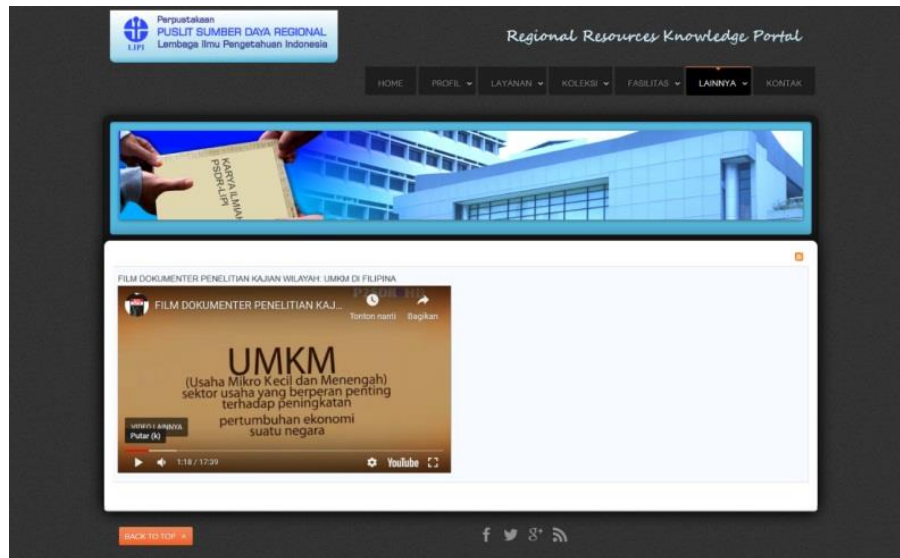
Perpustakaan
PUSLIT SUMBER DAYA REGIONAL
Lembaga Ilmu Pengetahuan Indonesia
LIPI

Regional Resources Knowledge Portal

HOME PROFIL LAYANAN KOLEKSI FASILITAS LAINNYA KONTAK

KARYA ILMIAH PSDR-LIPI

FILM DOKUMENTER PENELITIAN KAJIAN WILAYAH: UMKM DI FILIPINA

FILM DOKUMENTER PENELITIAN KAJ...
Tonton nanti Bagikan
PSDR LIPI

UMKM
(Usaha Mikro Kecil dan Menengah)
sektor usaha yang berperan penting terhadap peningkatan pertumbuhan ekonomi suatu negara

VIDEO LAINNYA
Putar (k)
1:18 / 17:39
YouTube

BACK TO TOP